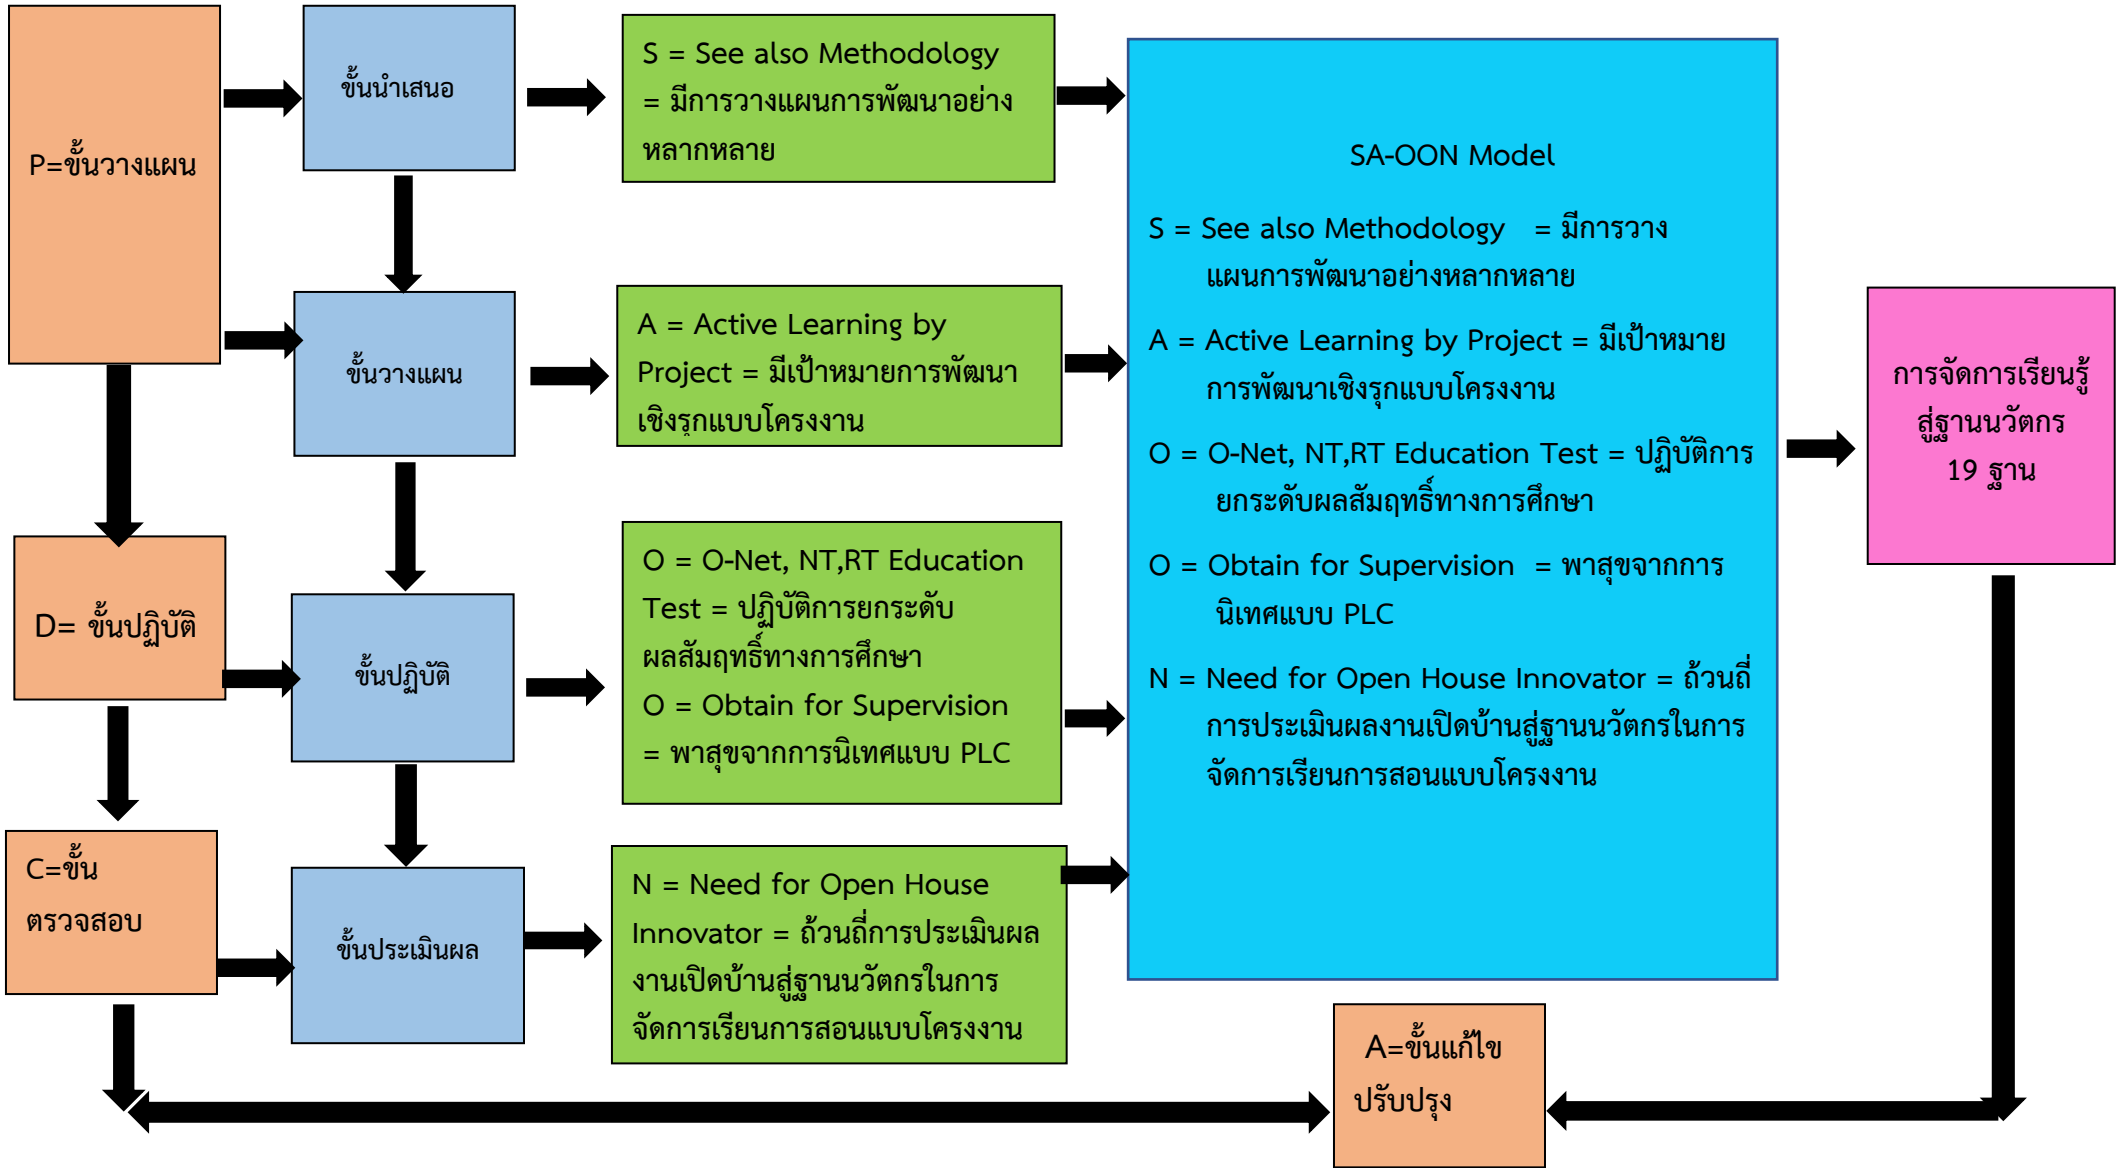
P=ขั้นวางแผน

ขั้นนำเสนอ

S = See also Methodology = มีการวางแผนการพัฒนาอย่างหลากหลาย

ขั้นวางแผน

A = Active Learning by Project = มีเป้าหมายการพัฒนาเชิงรุกแบบโครงงาน

D= ขั้นปฏิบัติ

ขั้นปฏิบัติ

O = O-Net, NT,RT Education Test = ปฏิบัติการยกระดับผลสัมฤทธิ์ทางการศึกษา
O = Obtain for Supervision = พาสุขจากการนิเทศแบบ PLC

C=ขั้นตรวจสอบ

ขั้นประเมินผล

N = Need for Open House Innovator = ถ้วนถี่การประเมินผลงานเปิดบ้านสู่ฐานนวัตกรในการจัดการเรียนการสอนแบบโครงงาน

SA-OON Model

S = See also Methodology = มีการวางแผนการพัฒนาอย่างหลากหลาย

A = Active Learning by Project = มีเป้าหมายการพัฒนาเชิงรุกแบบโครงงาน

O = O-Net, NT,RT Education Test = ปฏิบัติการยกระดับผลสัมฤทธิ์ทางการศึกษา

O = Obtain for Supervision = พาสุขจากการนิเทศแบบ PLC

N = Need for Open House Innovator = ถ้วนถี่การประเมินผลงานเปิดบ้านสู่ฐานนวัตกรในการจัดการเรียนการสอนแบบโครงงาน

การจัดการเรียนรู้สู่ฐานนวัตกร 19 ฐาน

A=ขั้นแก้ไขปรับปรุง